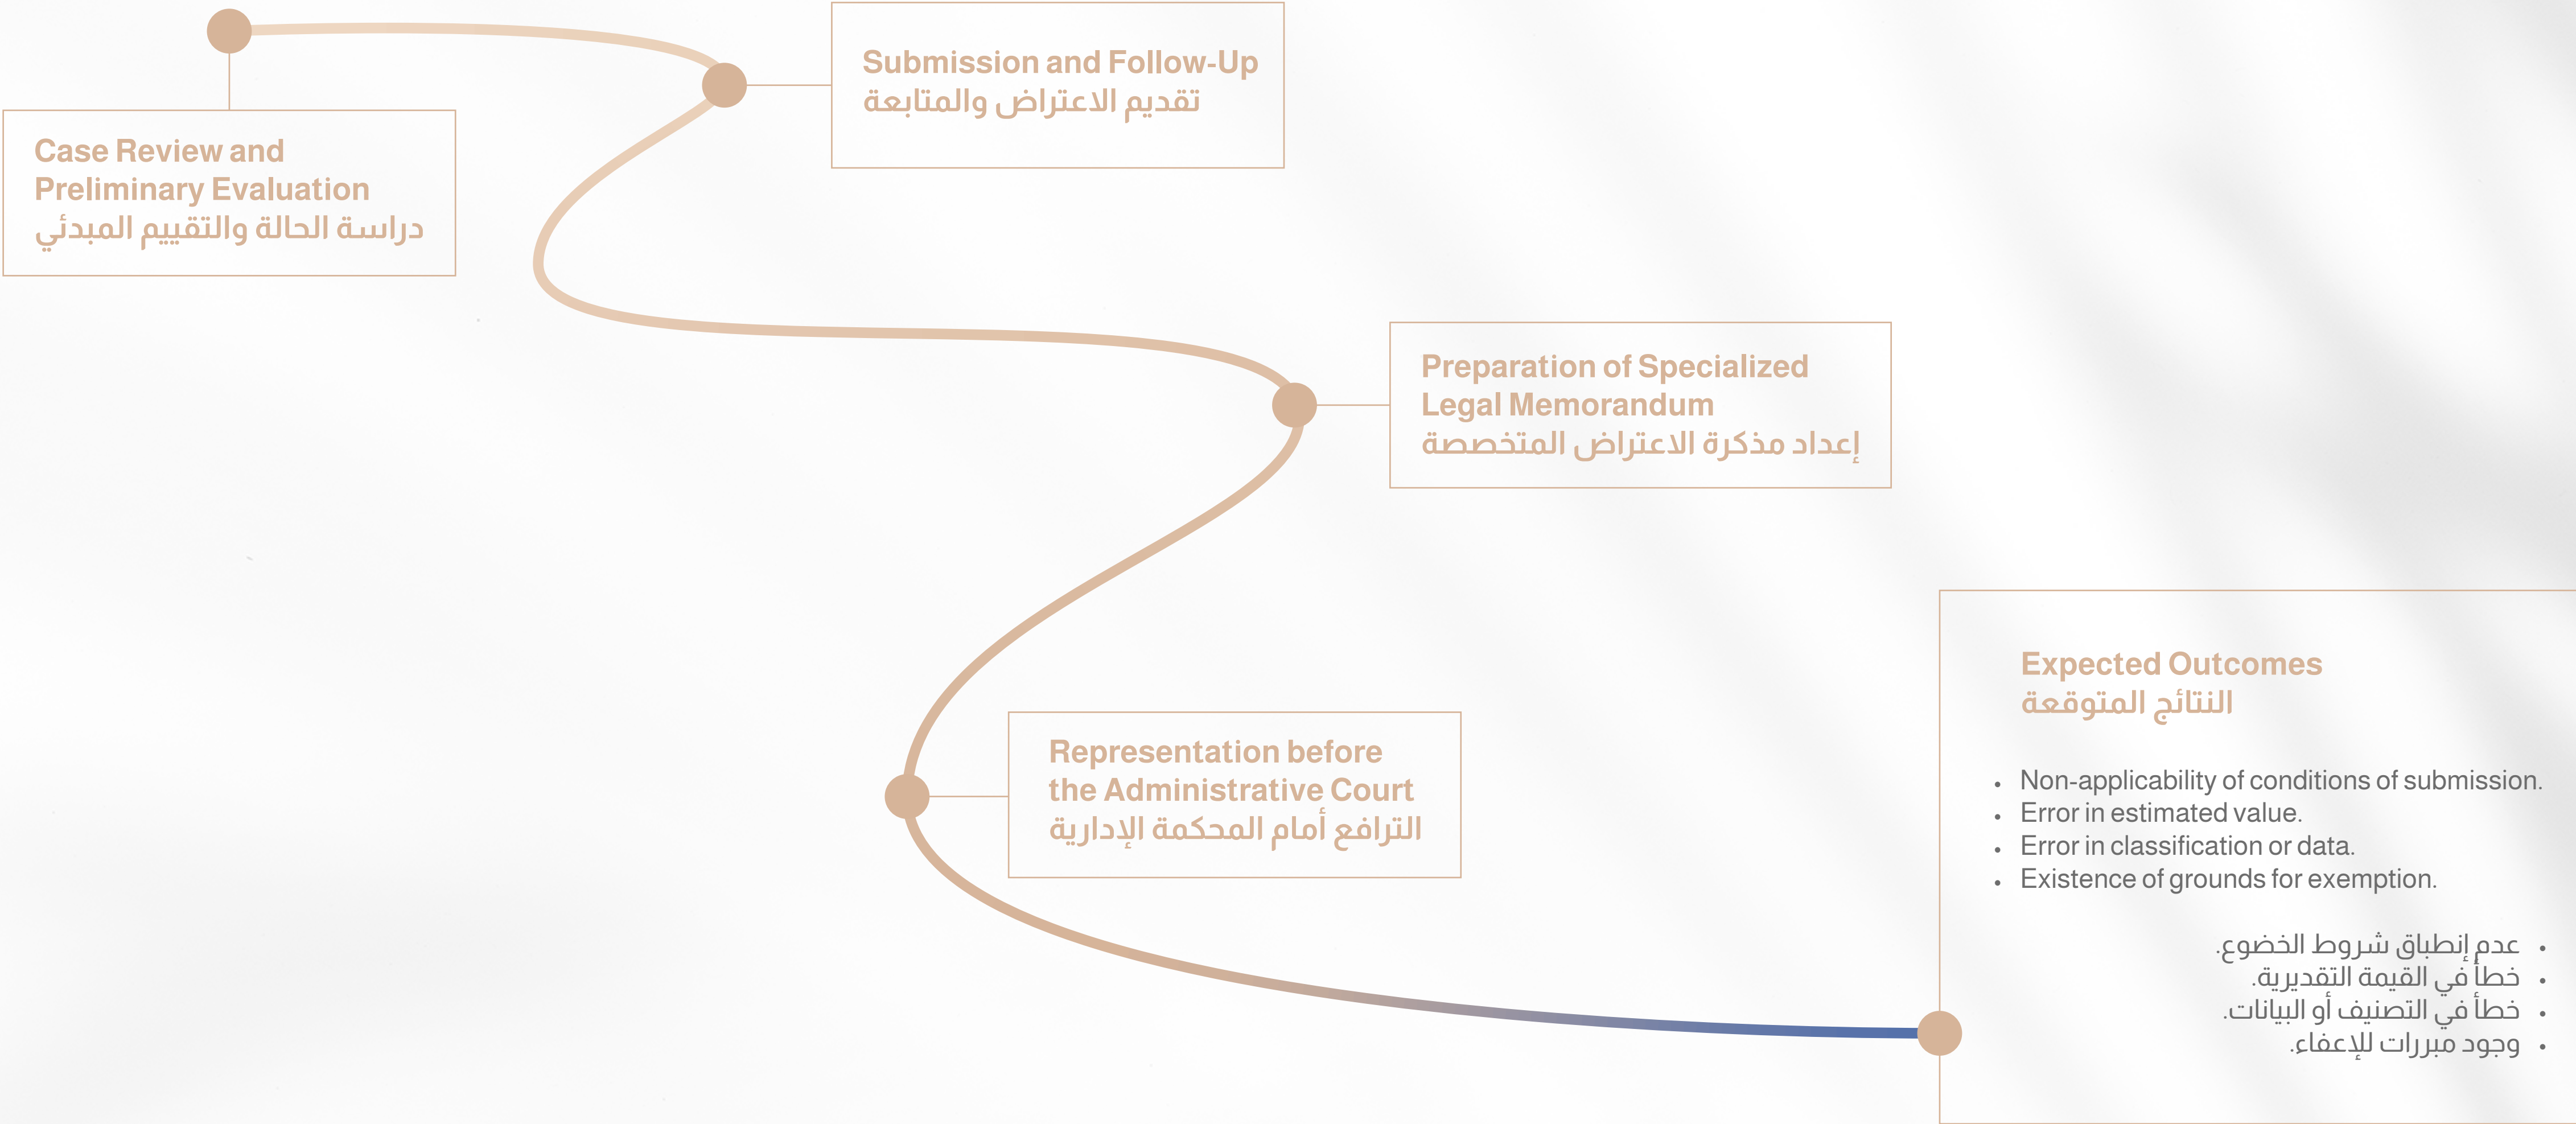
Case Review and Preliminary Evaluation
دراسة الحالة والتقييم المبدئي

Submission and Follow-Up
تقديم الاعتراض والمتابعة

Preparation of Specialized Legal Memorandum
إعداد مذكرة الاعتراض المتخصصة

Representation before the Administrative Court
الترافع أمام المحكمة الإدارية

Expected Outcomes
النتائج المتوقعة

- Non-applicability of conditions of submission.
- Error in estimated value.
- Error in classification or data.
- Existence of grounds for exemption.

- عدم إنطباق شروط الخضوع.
- خطأ في القيمة التقديرية.
- خطأ في التصنيف أو البيانات.
- وجود مبررات للإعفاء.